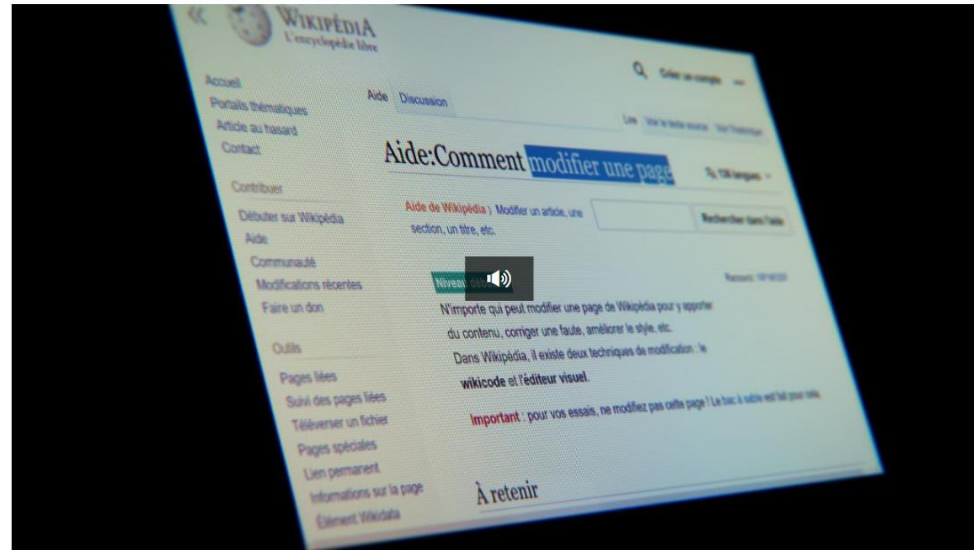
WIKIPÉDIA
L'encyclopédie libre

Créer un compte

Accueil
Portails thématiques
Article au hasard
Contact

Contribuer

Débuter sur Wikipédia
Aide
Communauté
Modifications récentes
Faire un don

Outils

Pages liées
Suivi des pages liées
Téléverser un fichier
Pages spéciales
Lien permanent
Informations sur la page
Élément Wikidata

Aide Discussion

Lire Voir le texte source Voir l'historique

Aide:Comment modifier une page

138 langues

Aide de Wikipédia : Modifier un article, une section, un titre, etc.

Rechercher dans l'aide

Niveau : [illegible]

Raccourci : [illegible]

N'importe qui peut modifier une page de Wikipédia pour y apporter du contenu, corriger une faute, améliorer le style, etc.

Dans Wikipédia, il existe deux techniques de modification : le wikicode et l'éditeur visuel.

Important : pour vos essais, ne modifiez pas cette page ! Le bac à sable est fait pour cela.

À retenir